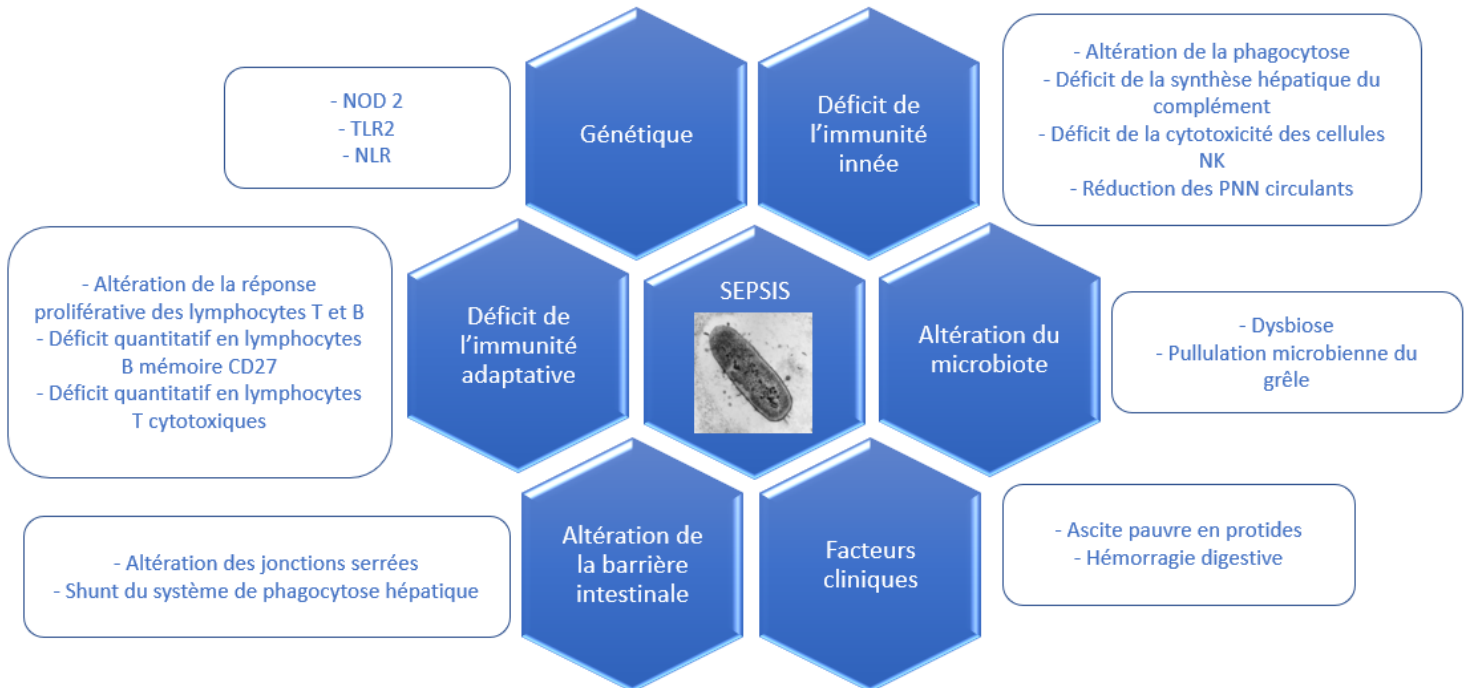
- NOD 2
- TLR2
- NLR

Génétique

Déficit de l'immunité innée

- Altération de la phagocytose
- Déficit de la synthèse hépatique du complément
- Déficit de la cytotoxicité des cellules NK
- Réduction des PNN circulants

- Altération de la réponse proliférative des lymphocytes T et B
- Déficit quantitatif en lymphocytes B mémoire CD27
- Déficit quantitatif en lymphocytes T cytotoxiques

Déficit de l'immunité adaptative

SEPSIS

Altération du microbiote

- Dysbiose
- Pullulation microbienne du grêle

- Altération des jonctions serrées
- Shunt du système de phagocytose hépatique

Altération de la barrière intestinale

Facteurs cliniques

- Ascite pauvre en protides
- Hémorragie digestive